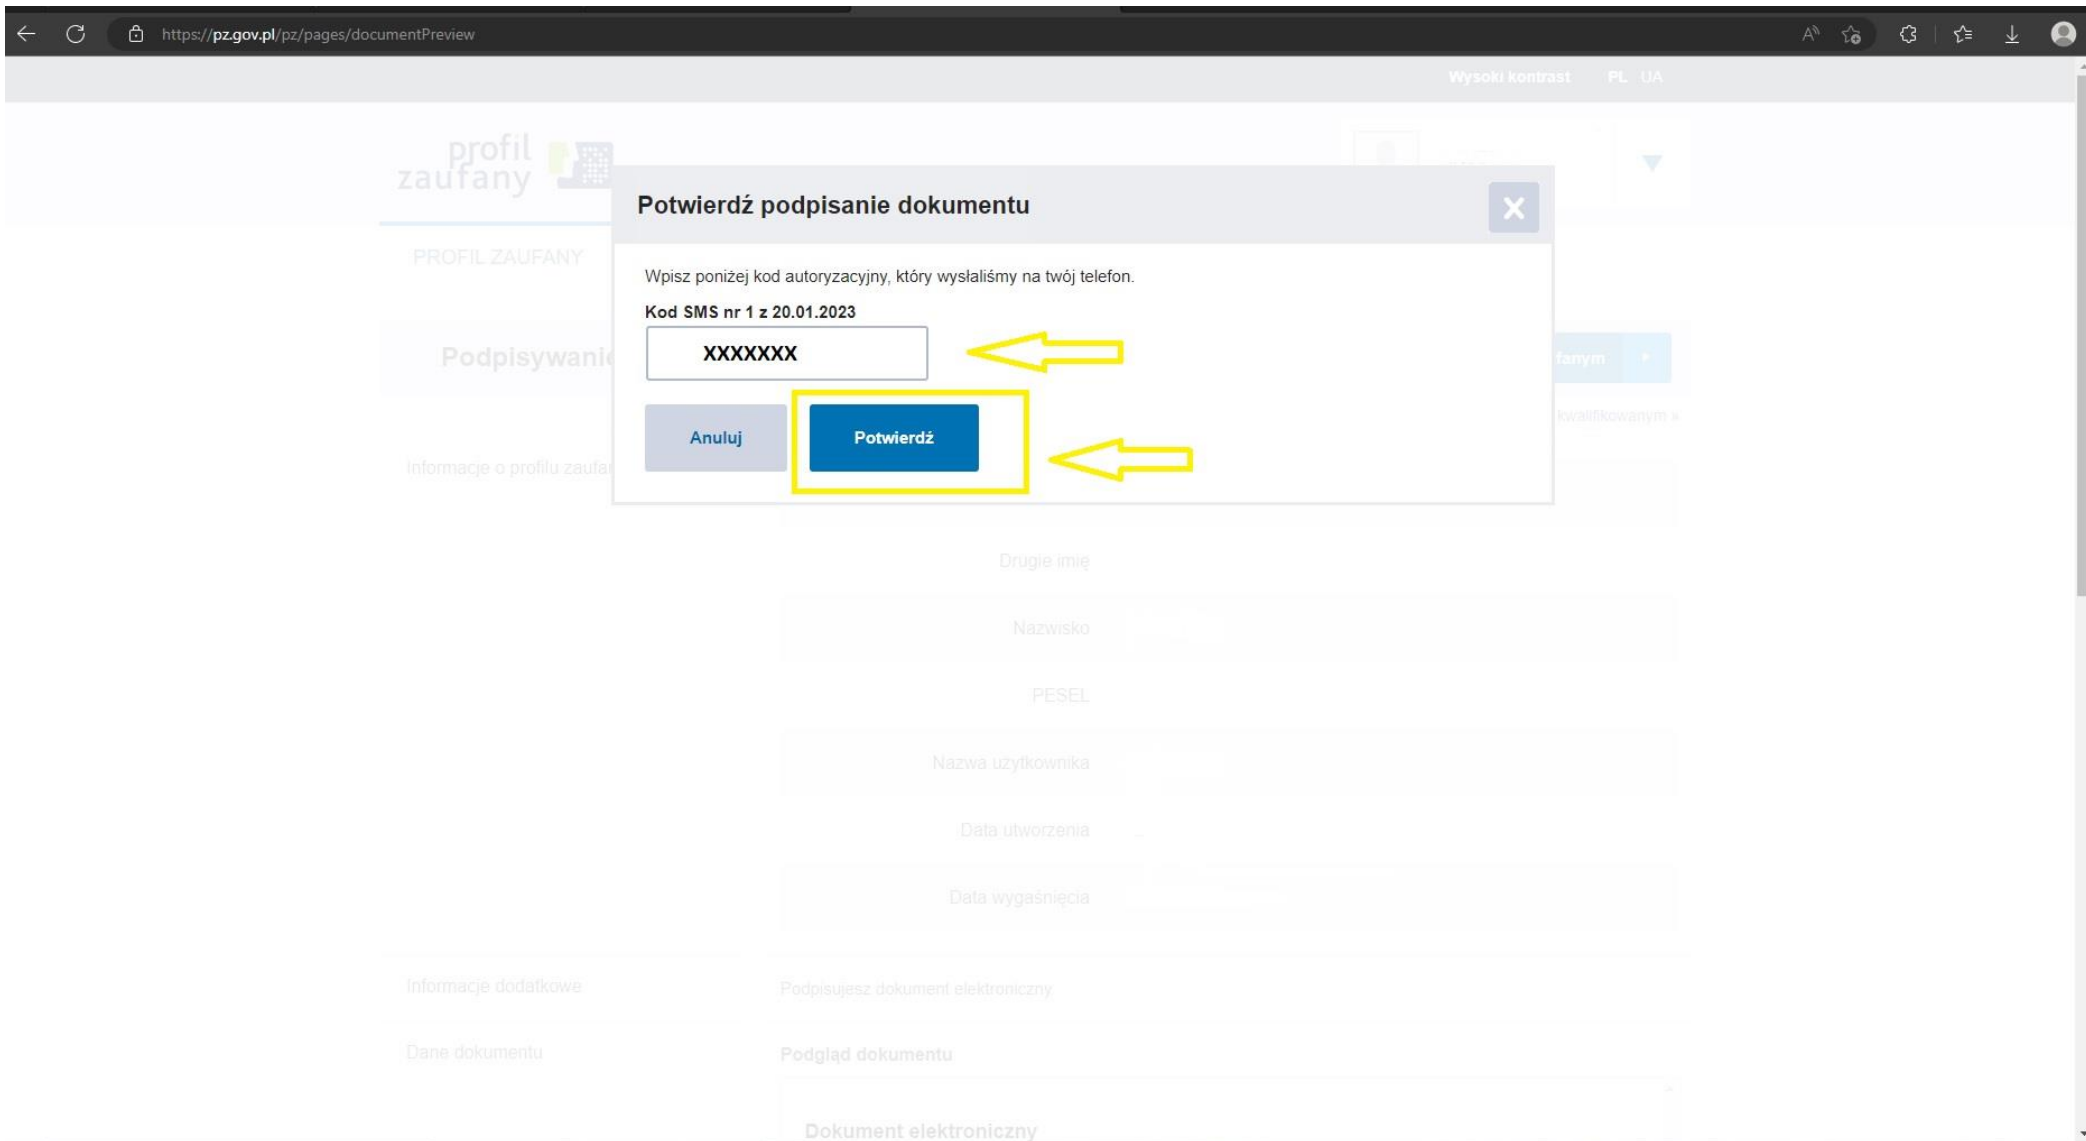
https://pz.gov.pl/pz/pages/documentPreview

Wysoki kontrast PL UA

profil zaufany

PROFIL ZAUFANY

Podpisywanie

Informacje o profilu zaufa

Potwierdź podpisanie dokumentu

Wpisz poniżej kod autoryzacyjny, który wysłaliśmy na twój telefon.

Kod SMS nr 1 z 20.01.2023

XXXXXXX

Anuluj

Potwierdź

fanym

kwalifikowanym

Drugie imię

Nazwisko

PESEL

Nazwa użytkownika

Data utworzenia

Data wygaśnięcia

Informacje dodatkowe

Podpisujesz dokument elektroniczny

Dane dokumentu

Podgląd dokumentu

Dokument elektroniczny